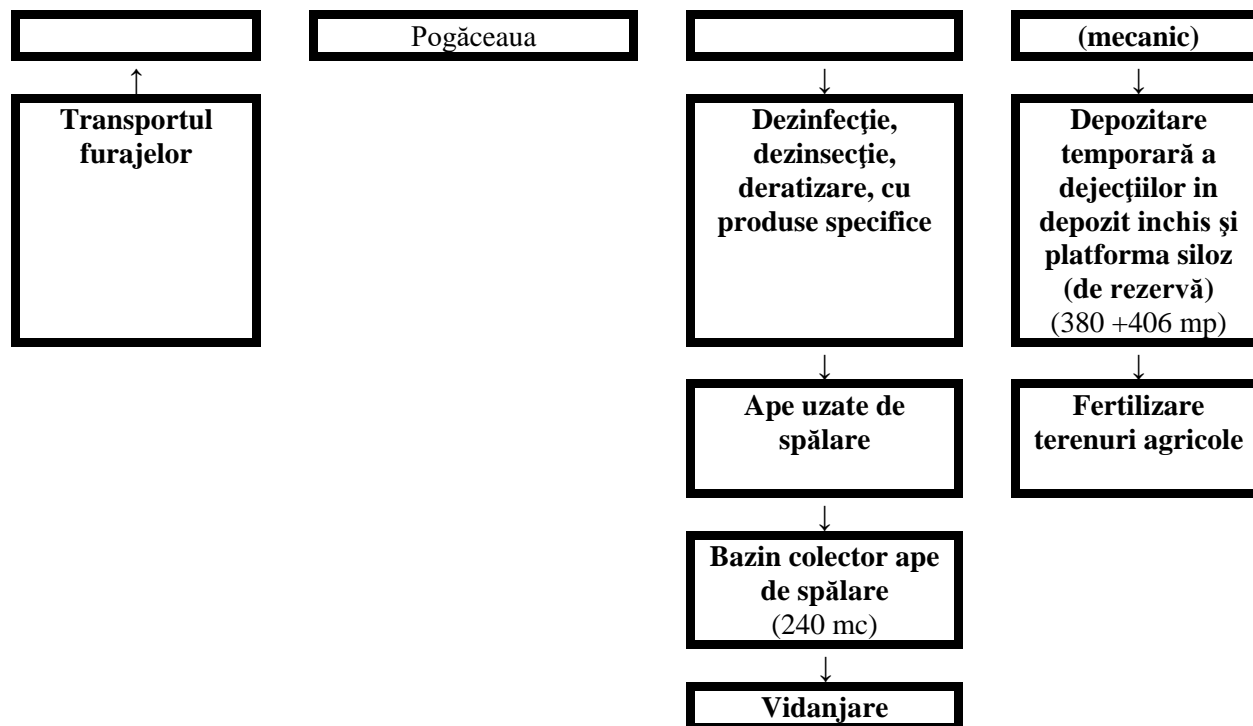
Pogăceaua

(mecanic)

Transportul furajelor

Dezinfecţie, dezinsecţie, deratizare, cu produse specifice

Depozitare temporară a dejecţiilor in depozit inchis şi platforma siloz (de rezervă) (380 +406 mp)

Ape uzate de spălare

Fertilizare terenuri agricole

Bazin colector ape de spălare (240 mc)

Vidanjare